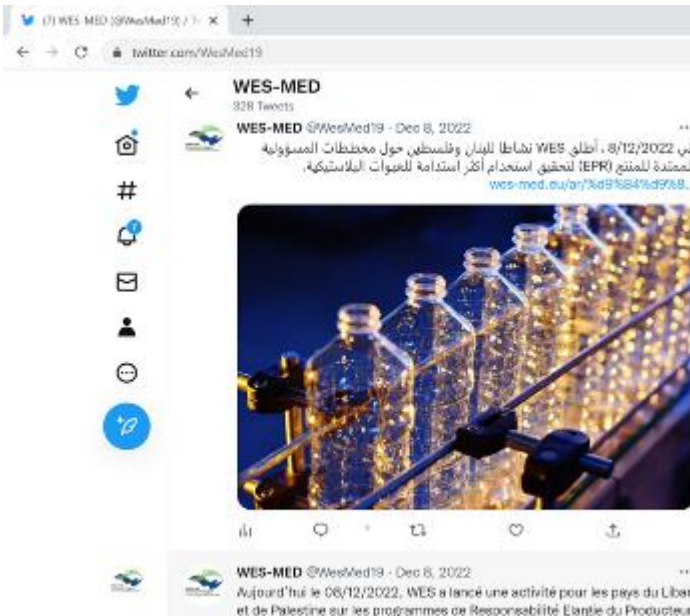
(7) WES-MED (@WesMed19) / T ×

twitter.com/WesMed19

WES-MED
328 Tweets

WES-MED @WesMed19 · Dec 8, 2022

في 8/12/2022، أطلق WES نشاطا للبنان وفلسطين حول مخططات المسؤولية الممتدة للمنتج (EPR) لتحقيق استخدام أكثر استدامة للعبوات البلاستيكية.
wes-med.eu/ar/%d9%84%d9%8...

WES-MED @WesMed19 · Dec 8, 2022
Aujourd'hui le 08/12/2022, WES a lancé une activité pour les pays du Liban et de Palestine sur les programmes de Responsabilité Elargie du Producteur